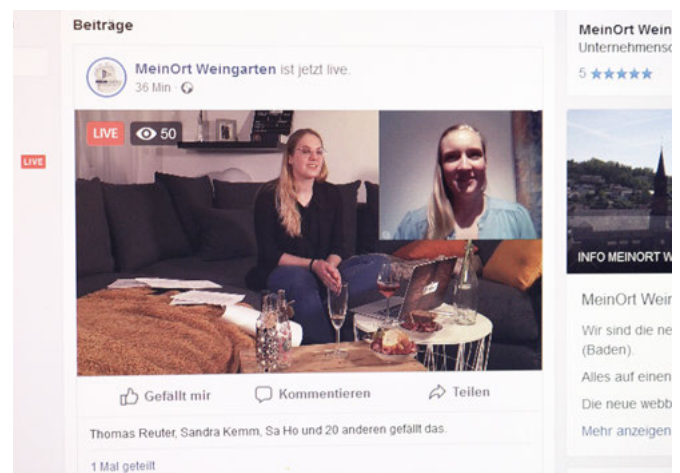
Beiträge

LIVE

MeinOrt Weingarten ist jetzt live.
36 Min ·

LIVE 50

Gefällt mir Kommentieren Teilen

Thomas Reuter, Sandra Kemm, Sa Ho und 20 anderen gefällt das.

1 Mal geteilt

MeinOrt Wein
Unternehmensc
5 ★★★★★

INFO MEINORT W

MeinOrt Wein
Wir sind die ne
(Baden).
Alles auf einen
Die neue webb
Mehr anzeigen